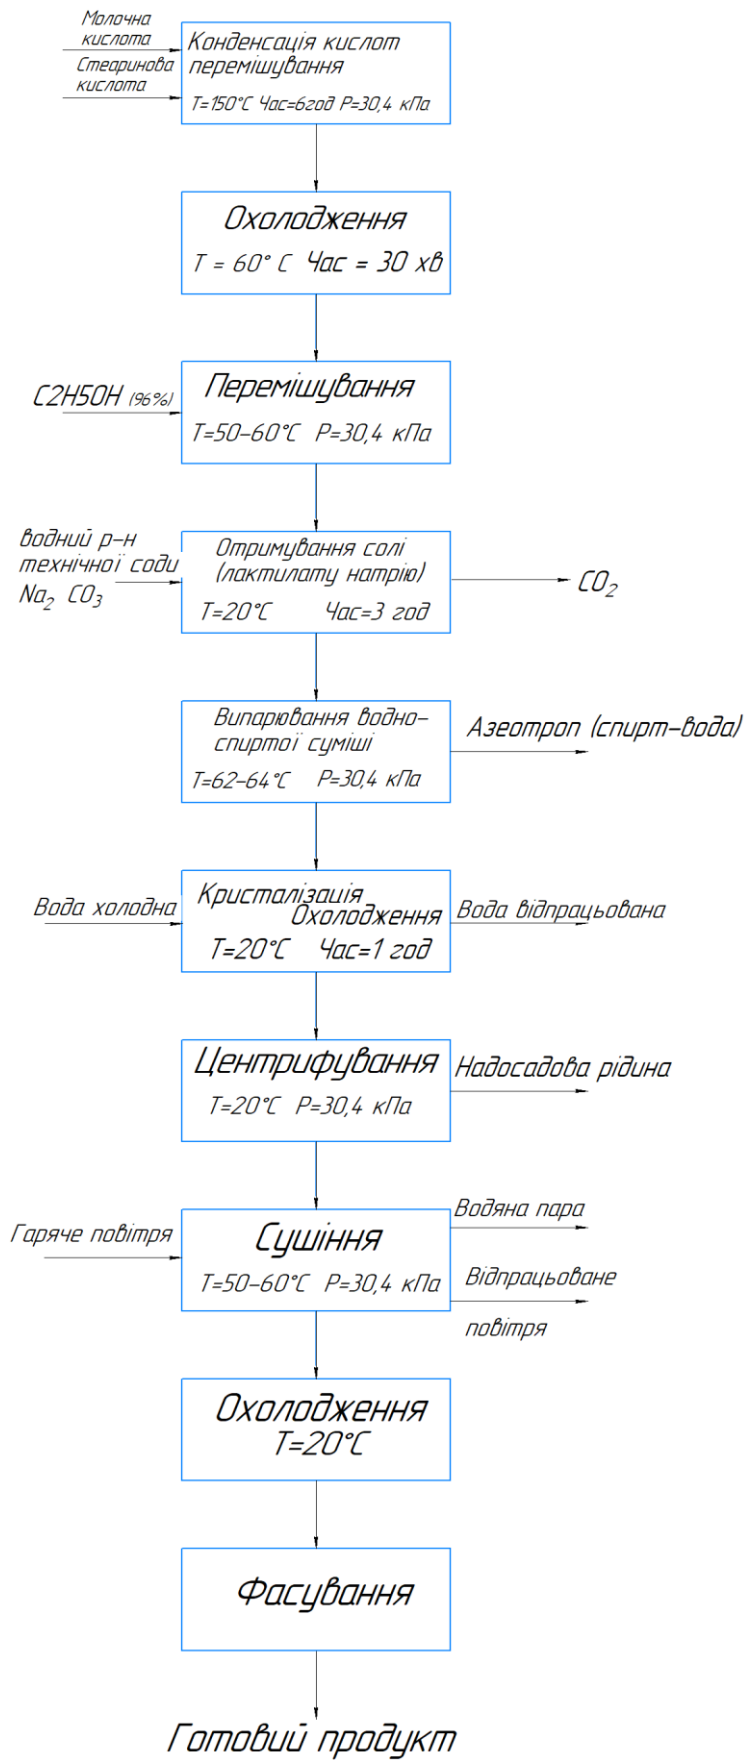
Молочна кислота

Стеаринова кислота

Конденсація кислот перемішування
T=150°C Час=6год P=30,4 кПа

Охолодження
T = 60° C Час = 30 хв

C2H5OH (96%)

Перемішування
T=50–60°C P=30,4 кПа

водний р-н технічної соди $Na_2$ $CO_3$

Отримування солі (лактилату натрію)
T=20°C Час=3 год

$CO_2$

Випарювання водно-спиртої суміші
T=62–64°C P=30,4 кПа

Азеотроп (спирт–вода)

Вода холодна

Кристалізація Охолодження
T=20°C Час=1 год

Вода відпрацьована

Центрифування
T=20°C P=30,4 кПа

Надосадова рідина

Гаряче повітря

Сушіння
T=50–60°C P=30,4 кПа

Водяна пара

Відпрацьоване повітря

Охолодження
T=20°C

Фасування

Готовий продукт